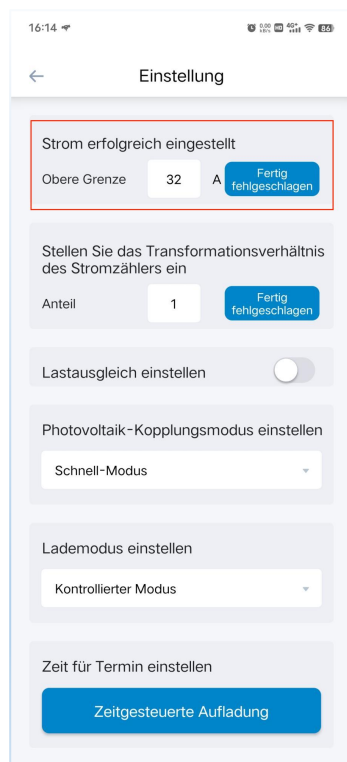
16:14

0,00 KB/s 4G+ 86

Einstellung

Strom erfolgreich eingestellt

Obere Grenze 32 A Fertig fehlgeschlagen

Stellen Sie das Transformationsverhältnis des Stromzählers ein

Anteil 1 Fertig fehlgeschlagen

Lastausgleich einstellen

Photovoltaik-Kopplungsmodus einstellen

Schnell-Modus

Lademodus einstellen

Kontrollierter Modus

Zeit für Termin einstellen

Zeitgesteuerte Aufladung